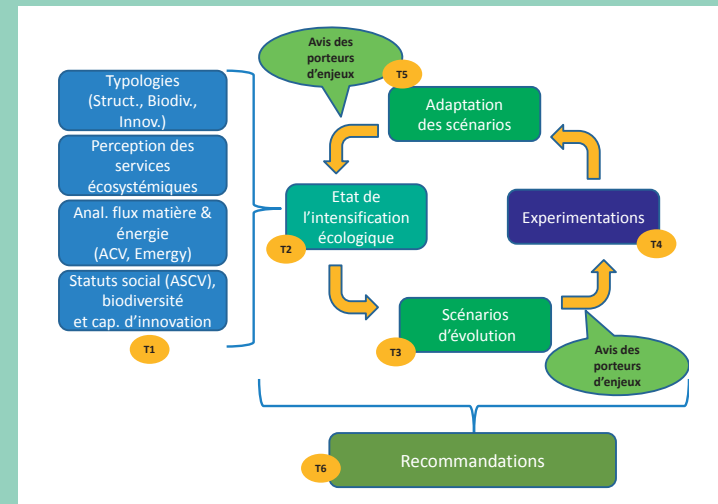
Typologies (Struct., Biodiv., Innov.)

Perception des services écosystémiques

Anal. flux matière & énergie (ACV, Emergy)

Statuts social (ASCV), biodiversité et cap. d'innovation

T1

Avis des porteurs d'enjeux

T5

Adaptation des scénarios

Etat de l'intensification écologique

T2

Experimentations

T4

Scénarios d'évolution

T3

Avis des porteurs d'enjeux

T6

Recommandations